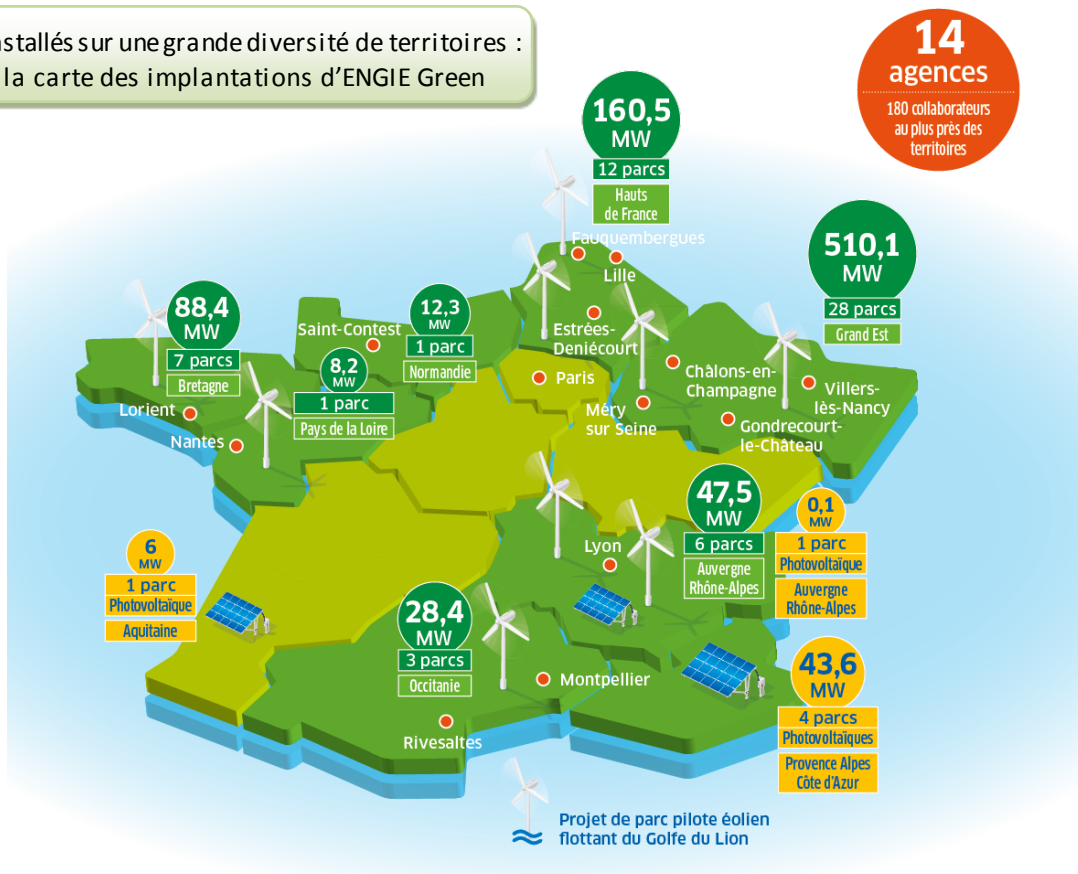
nstallés sur une grande diversité de territoires : la carte des implantations d'ENGIE Green

14 agences
180 collaborateurs au plus près des territoires

160,5 MW
12 parcs
Hauts de France

Fauquembergues
Lille

510,1 MW
28 parcs
Grand Est

88,4 MW
7 parcs
Bretagne

12,3 MW
1 parc
Normandie

Saint-Contest

8,2 MW
1 parc
Pays de la Loire

Estrées-Deniécourt
Paris
Châlons-en-Champagne
Villers-lès-Nancy
Méry sur Seine
Gondrecourt-le-Château
Lorient
Nantes

47,5 MW
6 parcs
Auvergne Rhône-Alpes

0,1 MW
1 parc
Photovoltaïque
Auvergne Rhône-Alpes

Lyon

6 MW
1 parc
Photovoltaïque
Aquitaine

28,4 MW
3 parcs
Occitanie

Montpellier
Rivesaltes

43,6 MW
4 parcs
Photovoltaïques
Provence Alpes Côte d'Azur

Projet de parc pilote éolien flottant du Golfe du Lion